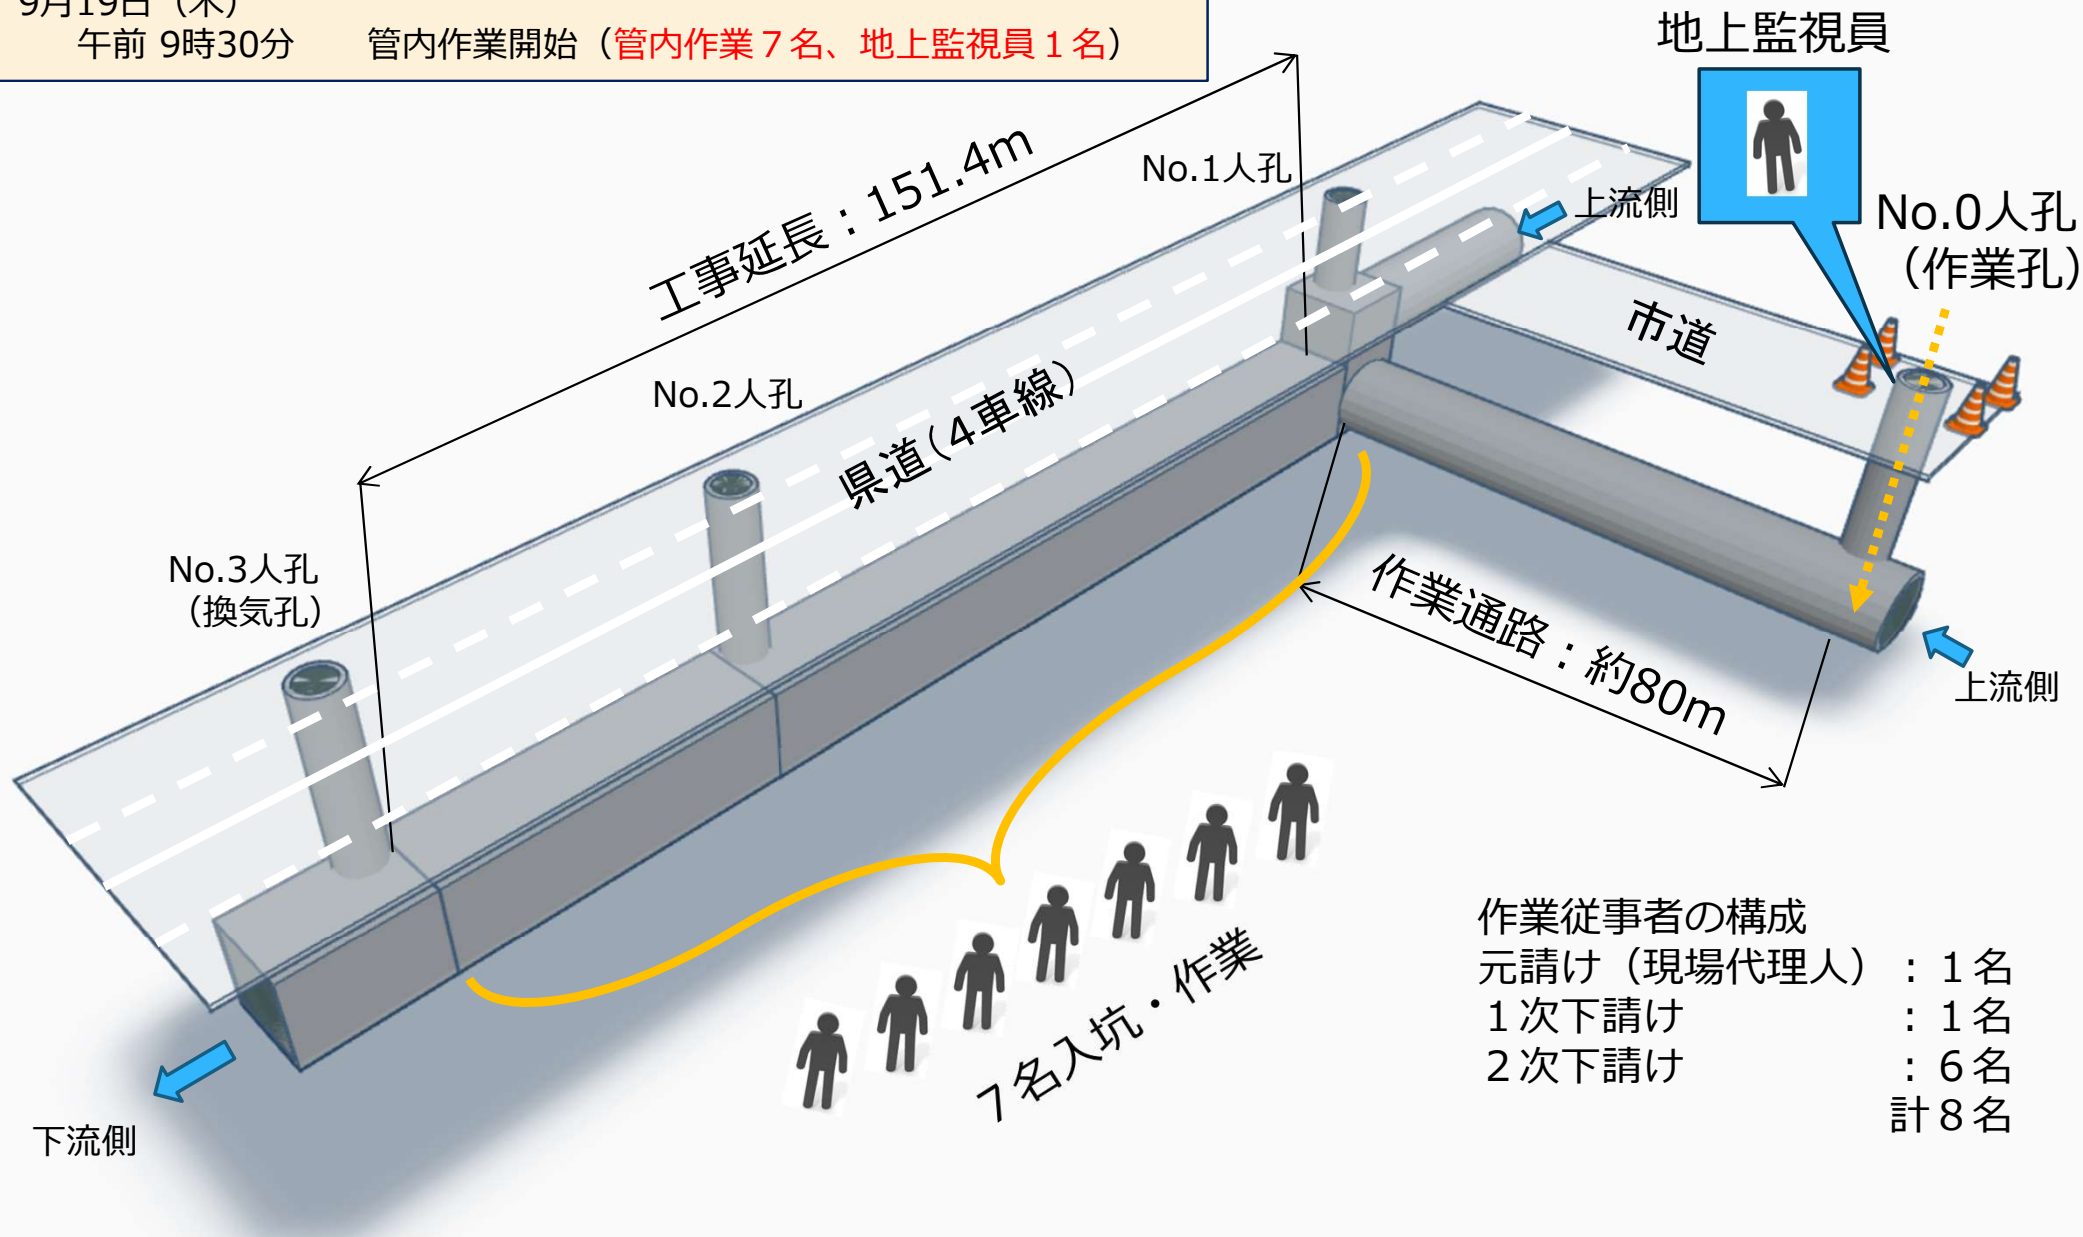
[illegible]
午前 9時30分　管内作業開始（管内作業７名、地上監視員１名）

地上監視員

工事延長：151.4m

No.1人孔

上流側

No.0人孔
（作業孔）

市道

No.2人孔

県道（4車線）

No.3人孔
（換気孔）

作業通路：約80m

上流側

７名入坑・作業

作業従事者の構成
元請け（現場代理人）：１名
１次下請け：１名
２次下請け：６名
計８名

下流側